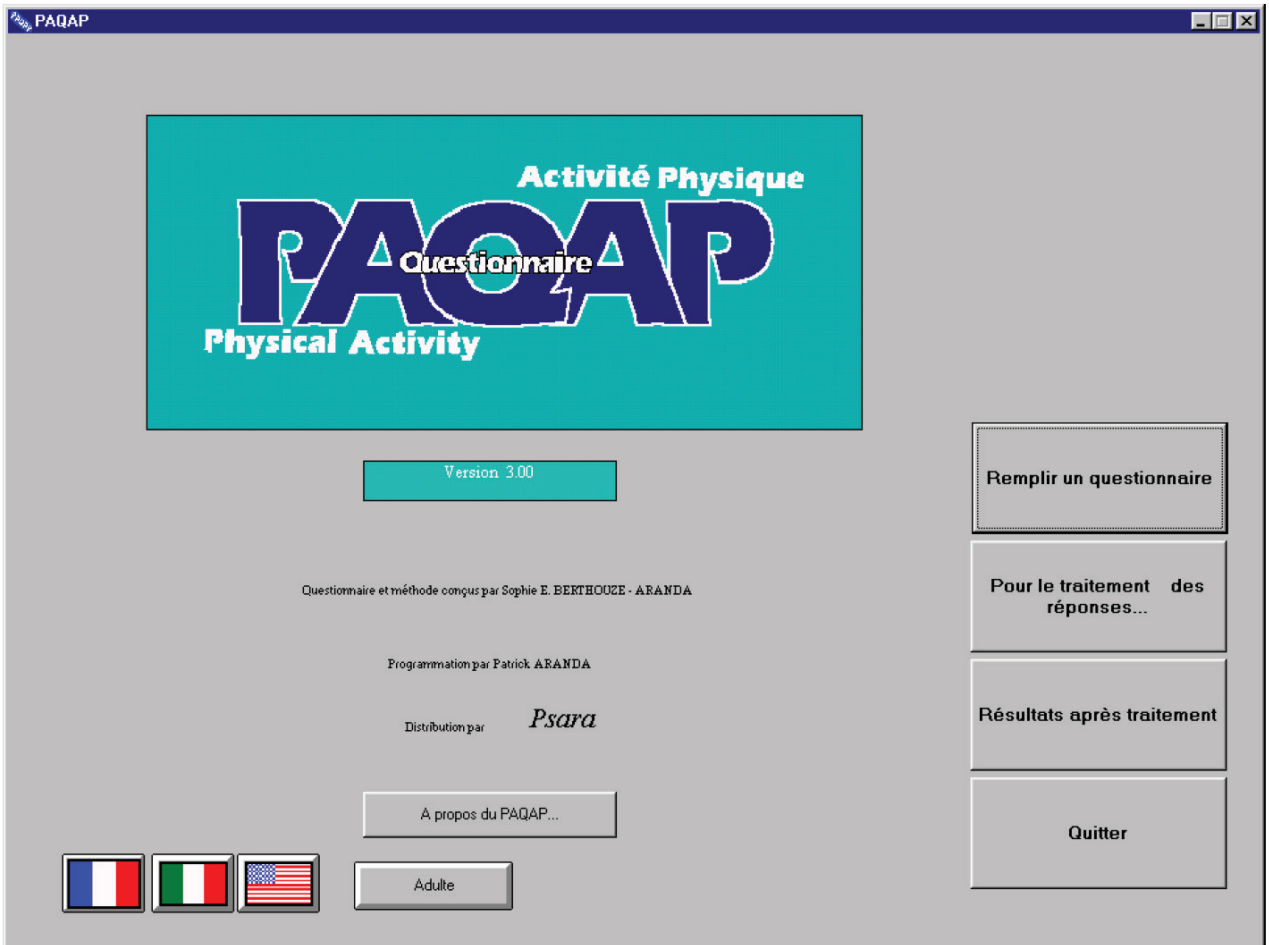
PAQAP

Activité Physique
PAQAP
Questionnaire
Physical Activity

Version 3.00

Questionnaire et méthode conçus par Sophie E. BERTHOUZE - ARANDA

Programmation par Patrick ARANDA

Distribution par Psara

A propos du PAQAP...

Adulte

Remplir un questionnaire

Pour le traitement des réponses...

Résultats après traitement

Quitter